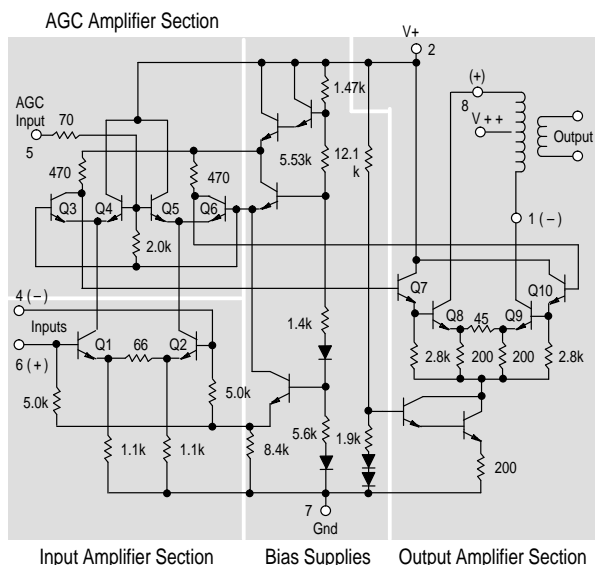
AGC Amplifier Section

V+
2
1.47k
(+)
8
V++
Output
AGC Input
5
70
5.53k
12.1 k
470
470
Q3
Q4
Q5
Q6
2.0k
1 (−)
4 (−)
Inputs
6 (+)
Q1
66
Q2
1.4k
Q7
Q8
45
Q9
Q10
2.8k
200
200
2.8k
5.0k
5.0k
5.6k
1.9k
1.1k
1.1k
8.4k
200
7
Gnd

Input Amplifier Section
Bias Supplies
Output Amplifier Section